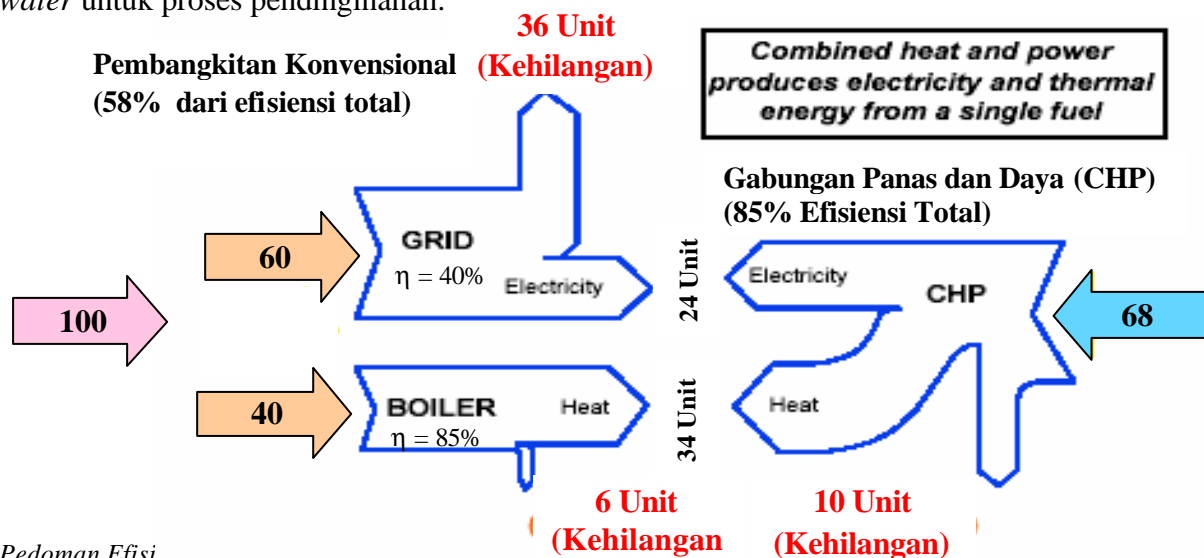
water untuk proses pendinginanan.

36 Unit (Kehilangan)

Pembangkitan Konvensional (58% dari efisiensi total)

Combined heat and power produces electricity and thermal energy from a single fuel

Gabungan Panas dan Daya (CHP) (85% Efisiensi Total)

100

60

GRID
$\eta = 40\%$
Electricity

24 Unit

Electricity
CHP

68

40

BOILER
Heat
$\eta = 85\%$

34 Unit

Heat

6 Unit (Kehilangan

10 Unit (Kehilangan)

Pedoman Efisi